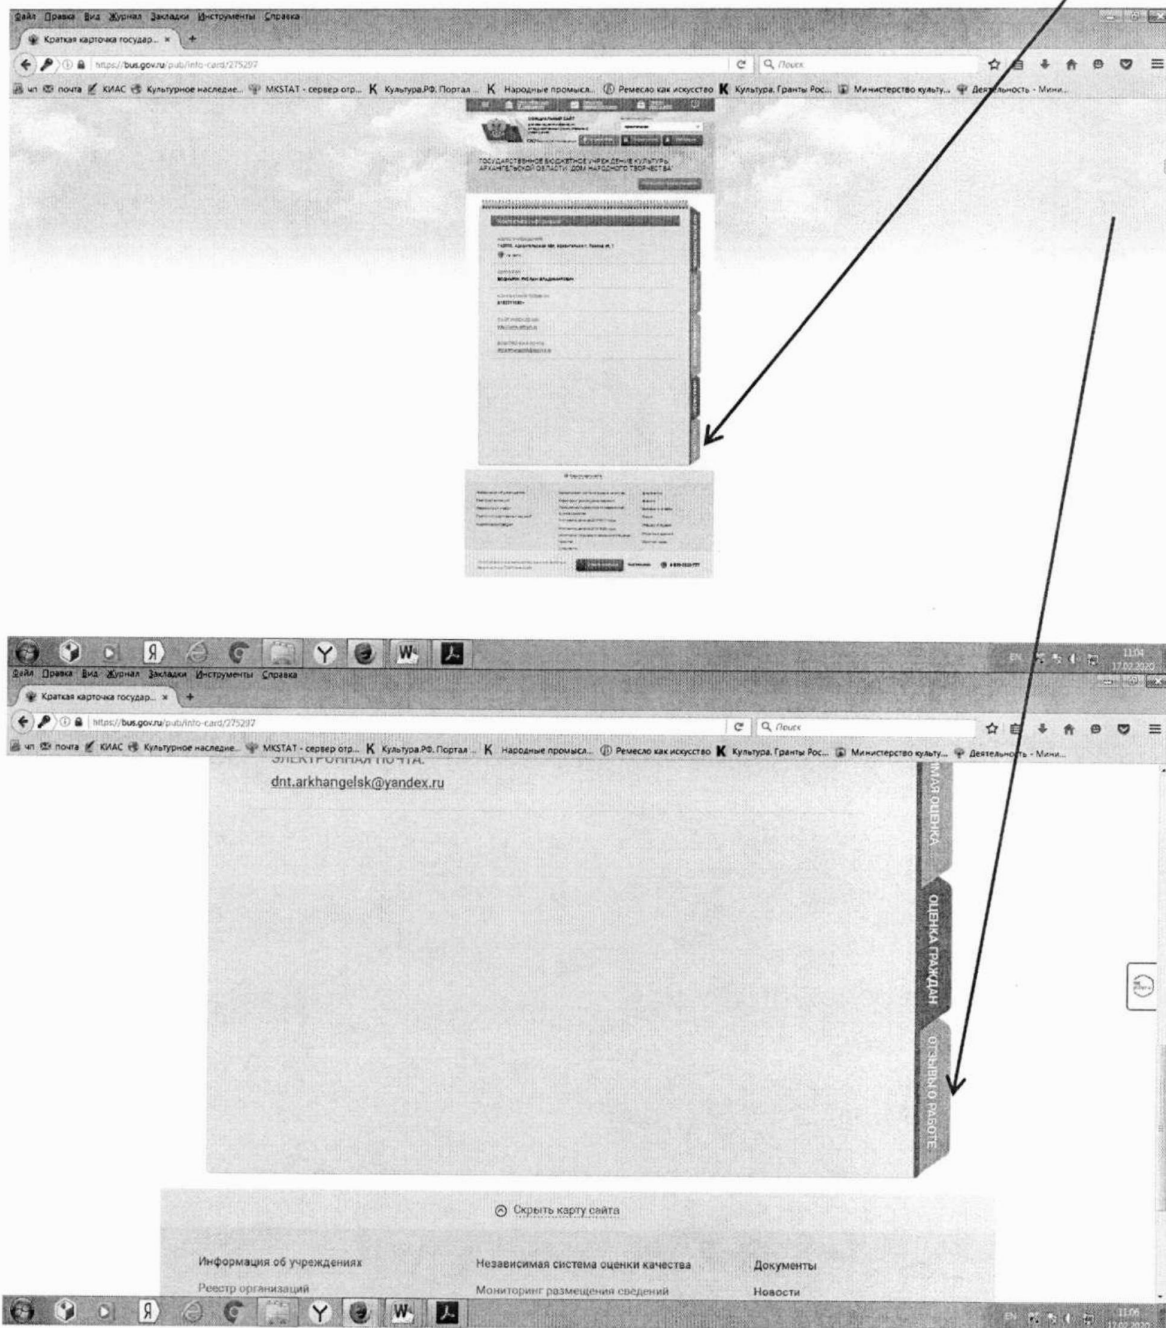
Файл Правка Вид Журнал Закладки Инструменты Справка

Краткая карточка государ... ×

https://bus.gov.ru/pub/info-card/275297

Поиск

чп почта КИАС Культурное наследие... MKSTAT - сервер отр... Культура.РФ. Портал... Народные промысл... Ремесло как искусство Культура. Гранты Рос... Министерство культу... Деятельность - Мини...

ГОСУДАРСТВЕННОЕ БЮДЖЕТНОЕ УЧРЕЖДЕНИЕ КУЛЬТУРЫ АРХАНГЕЛЬСКОЙ ОБЛАСТИ "ДОМ НАРОДНОГО ТВОРЧЕСТВА"

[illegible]

EN 11:04 17.02.2020

Файл Правка Вид Журнал Закладки Инструменты Справка

Краткая карточка государ... ×

https://bus.gov.ru/pub/info-card/275297

Поиск

чп почта КИАС Культурное наследие... MKSTAT - сервер отр... Культура.РФ. Портал... Народные промысл... Ремесло как искусство Культура. Гранты Рос... Министерство культу... Деятельность - Мини...

ЭЛЕКТРОННАЯ ПОЧТА:
dnt.arkhangelsk@yandex.ru

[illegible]МАЯ ОЦЕНКА

ОЦЕНКА ГРАЖДАН

ОТЗЫВЫ О РАБОТЕ

Скрыть карту сайта

Информация об учреждениях
Реестр организаций

Независимая система оценки качества
Мониторинг размещения сведений

Документы
Новости

EN 11:06 17.02.2020